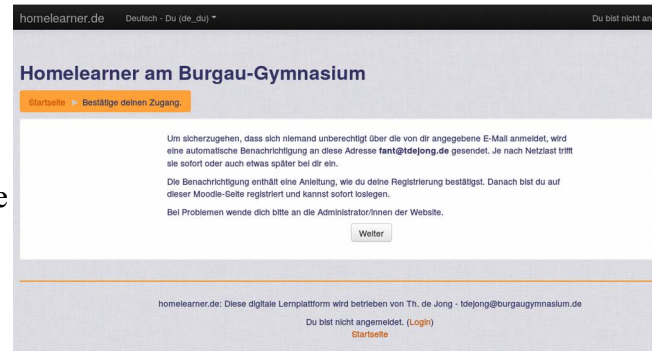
homelearner.de Deutsch - Du (de_du)

Du bist nicht an

Homelearner am Burgau-Gymnasium

Startseite ► Bestätige deinen Zugang.

Um sicherzugehen, dass sich niemand unberechtigt über die von dir angegebene E-Mail anmeldet, wird eine automatische Benachrichtigung an diese Adresse **fant@tdejong.de** gesendet. Je nach Netzlast trifft sie sofort oder auch etwas später bei dir ein.

Die Benachrichtigung enthält eine Anleitung, wie du deine Registrierung bestätigst. Danach bist du auf dieser Moodle-Seite registriert und kannst sofort loslegen.

Bei Problemen wende dich bitte an die Administrator/innen der Website.

Weiter

homelearner.de: Diese digitale Lernplattform wird betrieben von Th. de Jong - tdejong@burgaugymnasium.de

Du bist nicht angemeldet. (Login)

Startseite